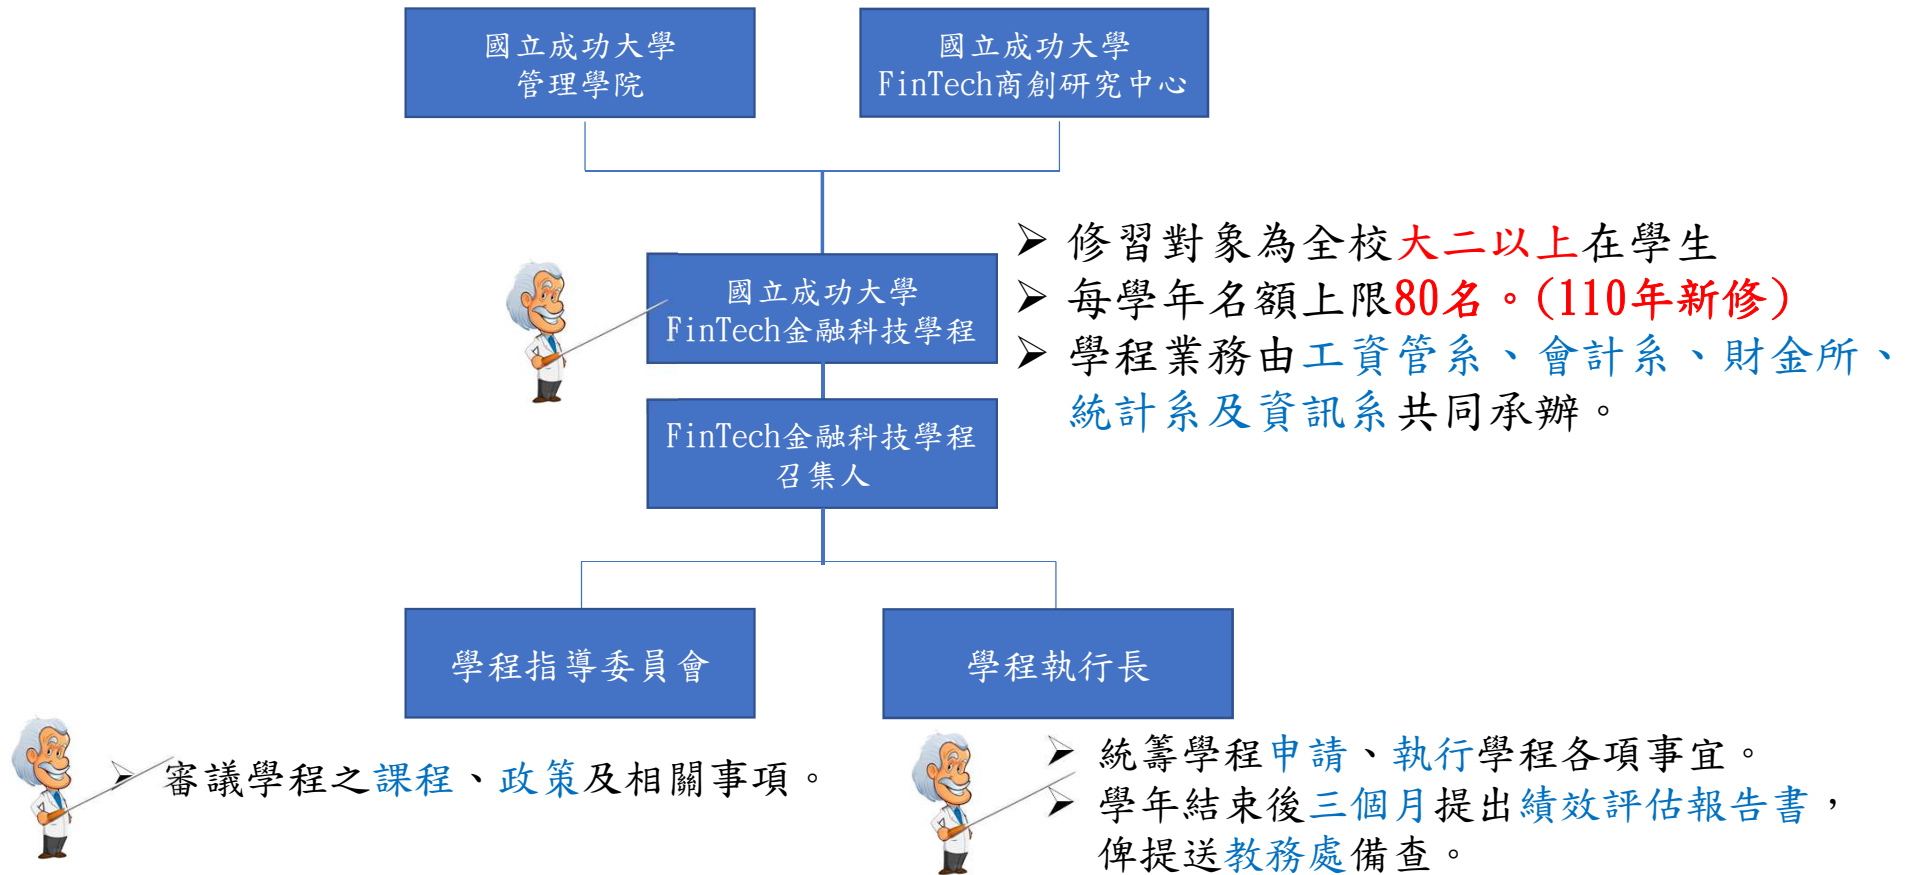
國立成功大學
管理學院

國立成功大學
FinTech商創研究中心

國立成功大學
FinTech金融科技學程

➢ 修習對象為全校大二以上在學生
➢ 每學年名額上限80名。(110年新修)
➢ 學程業務由工資管系、會計系、財金所、統計系及資訊系共同承辦。

FinTech金融科技學程
召集人

學程指導委員會

學程執行長

➢ 審議學程之課程、政策及相關事項。

➢ 統籌學程申請、執行學程各項事宜。
➢ 學年結束後三個月提出績效評估報告書，俾提送教務處備查。